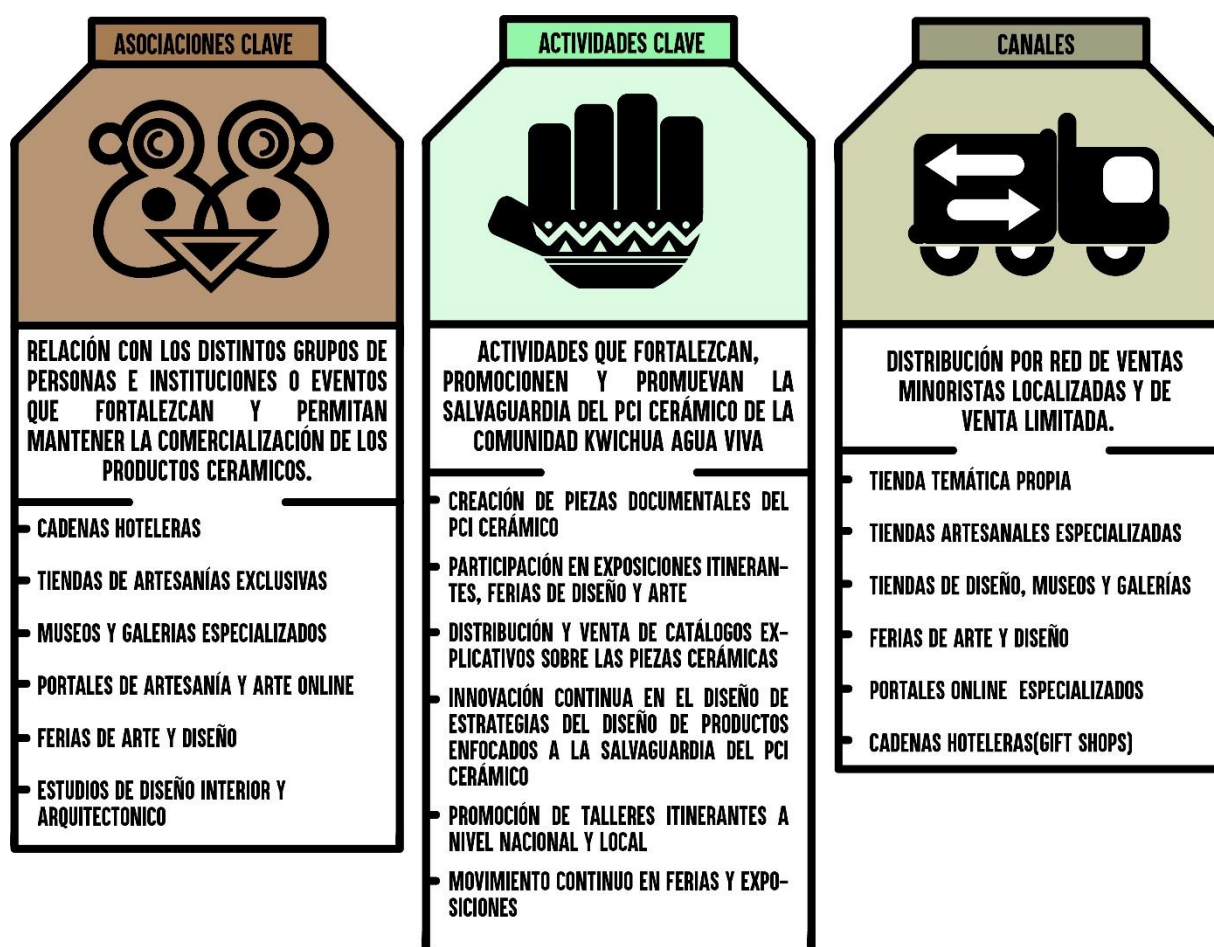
ASOCIACIONES CLAVE

RELACIÓN CON LOS DISTINTOS GRUPOS DE PERSONAS E INSTITUCIONES O EVENTOS QUE FORTALEZCAN Y PERMITAN MANTENER LA COMERCIALIZACIÓN DE LOS PRODUCTOS CERAMICOS.

- CADENAS HOTELERAS
- TIENDAS DE ARTESANÍAS EXCLUSIVAS
- MUSEOS Y GALERIAS ESPECIALIZADOS
- PORTALES DE ARTESANÍA Y ARTE ONLINE
- FERIAS DE ARTE Y DISEÑO
- ESTUDIOS DE DISEÑO INTERIOR Y ARQUITECTONICO

ACTIVIDADES CLAVE

ACTIVIDADES QUE FORTALEZCAN, PROMOCIONEN Y PROMUEVAN LA SALVAGUARDIA DEL PCI CERÁMICO DE LA COMUNIDAD KWICHUA AGUA VIVA

- CREACIÓN DE PIEZAS DOCUMENTALES DEL PCI CERÁMICO
- PARTICIPACIÓN EN EXPOSICIONES ITINERANTES, FERIAS DE DISEÑO Y ARTE
- DISTRIBUCIÓN Y VENTA DE CATÁLOGOS EXPLICATIVOS SOBRE LAS PIEZAS CERÁMICAS
- INNOVACIÓN CONTINUA EN EL DISEÑO DE ESTRATEGIAS DEL DISEÑO DE PRODUCTOS ENFOCADOS A LA SALVAGUARDIA DEL PCI CERÁMICO
- PROMOCIÓN DE TALLERES ITINERANTES A NIVEL NACIONAL Y LOCAL
- MOVIMIENTO CONTINUO EN FERIAS Y EXPOSICIONES

CANALES

DISTRIBUCIÓN POR RED DE VENTAS MINORISTAS LOCALIZADAS Y DE VENTA LIMITADA.

- TIENDA TEMÁTICA PROPIA
- TIENDAS ARTESANALES ESPECIALIZADAS
- TIENDAS DE DISEÑO, MUSEOS Y GALERÍAS
- FERIAS DE ARTE Y DISEÑO
- PORTALES ONLINE ESPECIALIZADOS
- CADENAS HOTELERAS(GIFT SHOPS)